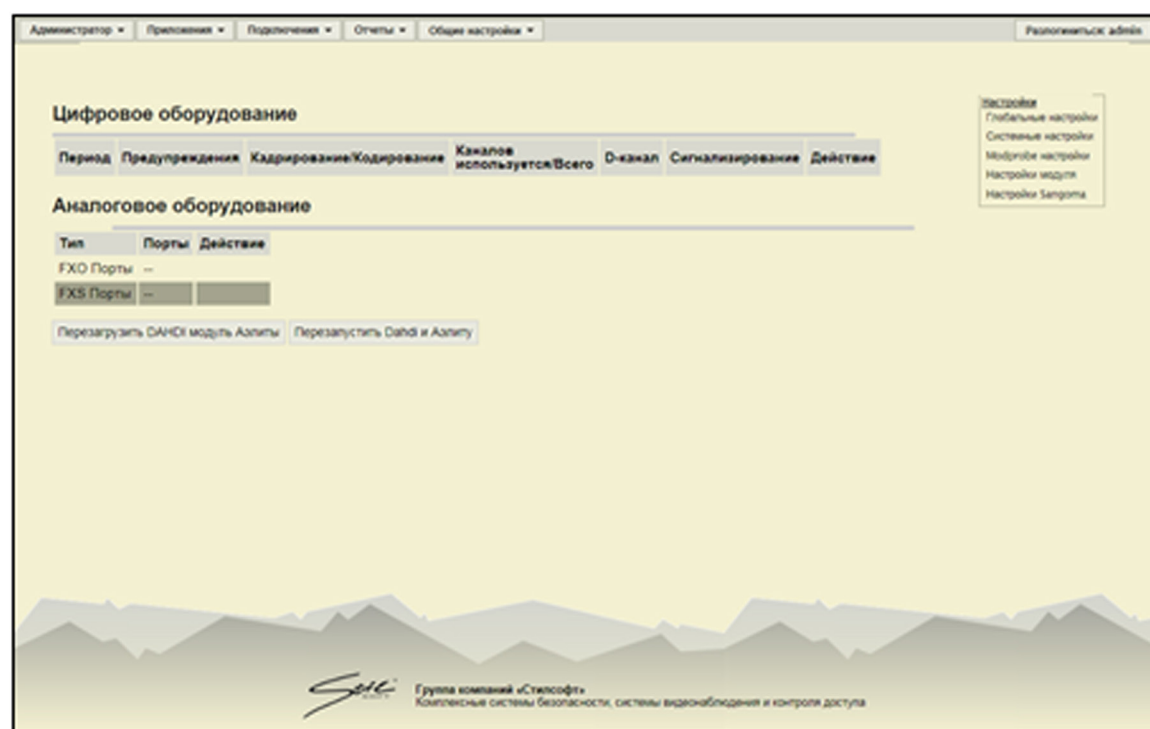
Администратор ▾ | Приложения ▾ | Подключения ▾ | Отчеты ▾ | Общие настройки ▾

Разлогиниться: admin

Цифровое оборудование

| Период | Предупреждения | Кадрирование/Кодирование | Каналов используется/Всего | D-канал | Сигнализирование | Действие |
|---|---|---|---|---|---|---|

Аналоговое оборудование

| Тип | Порты | Действие |
|---|---|---|
| FXO Порты | -- | |
| FXS Порты | -- | |

Перезагрузить DAHDI модуль Аэлиты | Перезапустить Dahdi и Аэлиту

Настройки
Глобальные настройки
Системные настройки
Modprobe настройки
Настройки модуля
Настройки Sangoma

Группа компаний «Стилсофт»
Комплексные системы безопасности, системы видеонаблюдения и контроля доступа